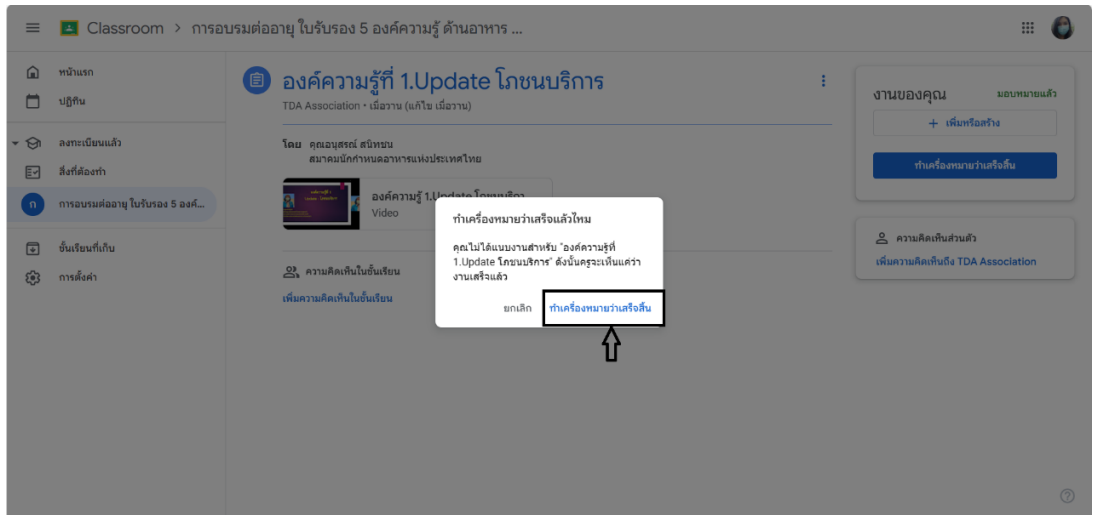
Classroom > การอบรมต่ออายุ ใบรับรอง 5 องค์ความรู้ ด้านอาหาร ...

หน้าแรก
ปฏิทิน
ลงทะเบียนแล้ว
สิ่งที่ต้องทำ
ก การอบรมต่ออายุ ใบรับรอง 5 องค์...
ชั้นเรียนที่เก็บ
การตั้งค่า

องค์ความรู้ที่ 1.Update โภชนบริการ
TDA Association • เมื่อวาน (แก้ไข เมื่อวาน)

โดย คุณอนุสรณ์ สนิทชน
สมาคมนักกำหนดอาหารแห่งประเทศไทย

องค์ความรู้ 1.Update โภชนบริ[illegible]
Video

ความคิดเห็นในชั้นเรียน
เพิ่มความคิดเห็นในชั้นเรียน

ทำเครื่องหมายว่าเสร็จแล้วไหม
คุณไม่ได้แนบงานสำหรับ "องค์ความรู้ที่ 1.Update โภชนบริการ" ดังนั้นครูจะเห็นแค่ว่างานเสร็จแล้ว
ยกเลิก ทำเครื่องหมายว่าเสร็จสิ้น

งานของคุณ มอบหมายแล้ว
+ เพิ่มหรือสร้าง
ทำเครื่องหมายว่าเสร็จสิ้น

ความคิดเห็นส่วนตัว
เพิ่มความคิดเห็นถึง TDA Association